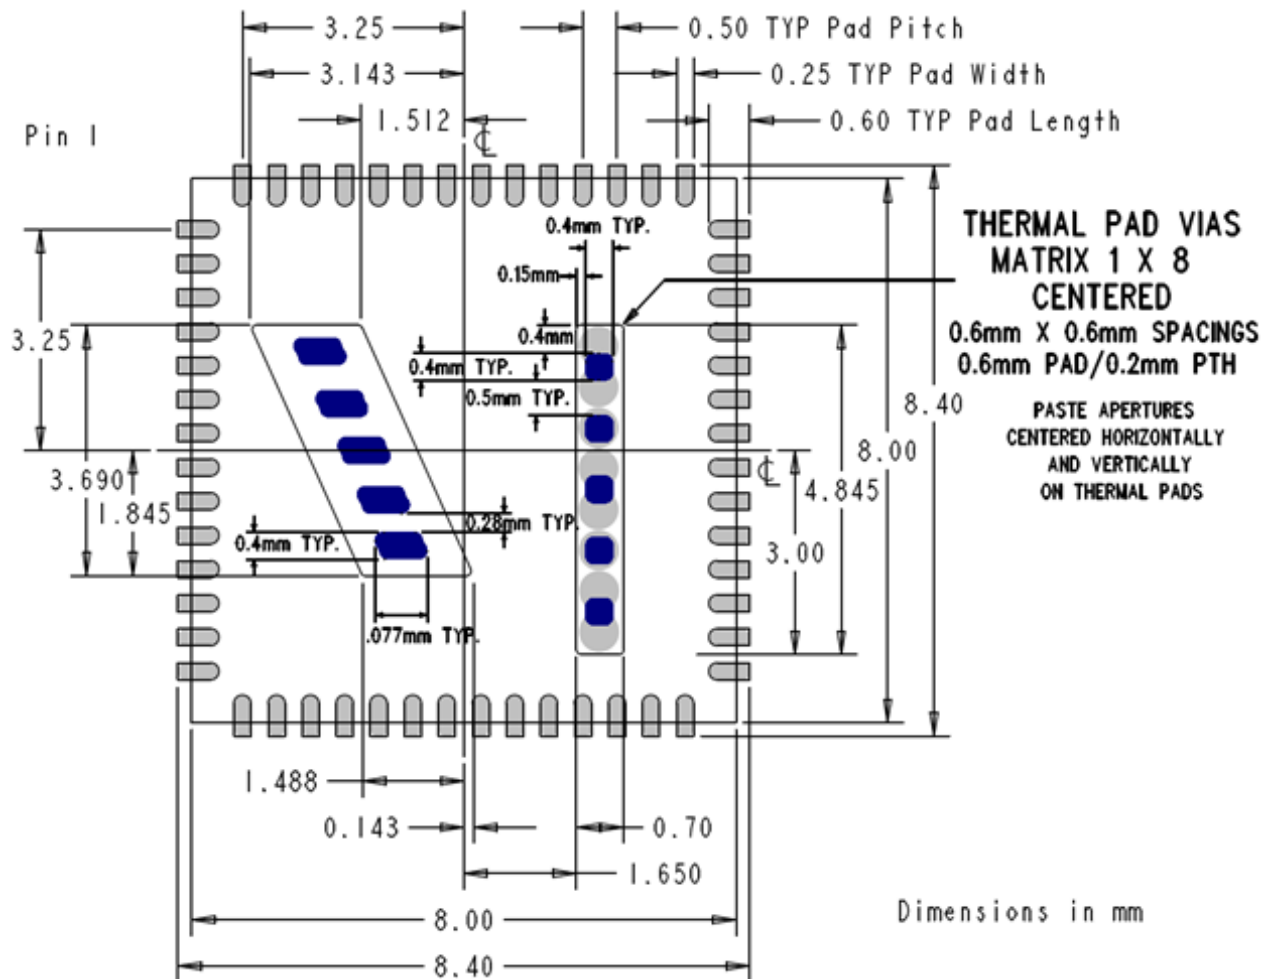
3.25
0.50 TYP Pad Pitch
3.143
0.25 TYP Pad Width
1.512
0.60 TYP Pad Length
Pin 1
℄
0.4mm TYP.
THERMAL PAD VIAS MATRIX 1 X 8 CENTERED
0.6mm X 0.6mm SPACINGS
0.6mm PAD/0.2mm PTH
0.15mm
0.4mm
3.25
0.4mm TYP.
0.5mm TYP.
8.40
PASTE APERTURES CENTERED HORIZONTALLY AND VERTICALLY ON THERMAL PADS
8.00
3.690
℄
4.845
1.845
0.28mm TYP.
0.4mm TYP.
3.00
.077mm TYP.
1.488
0.143
0.70
1.650
8.00
Dimensions in mm
8.40